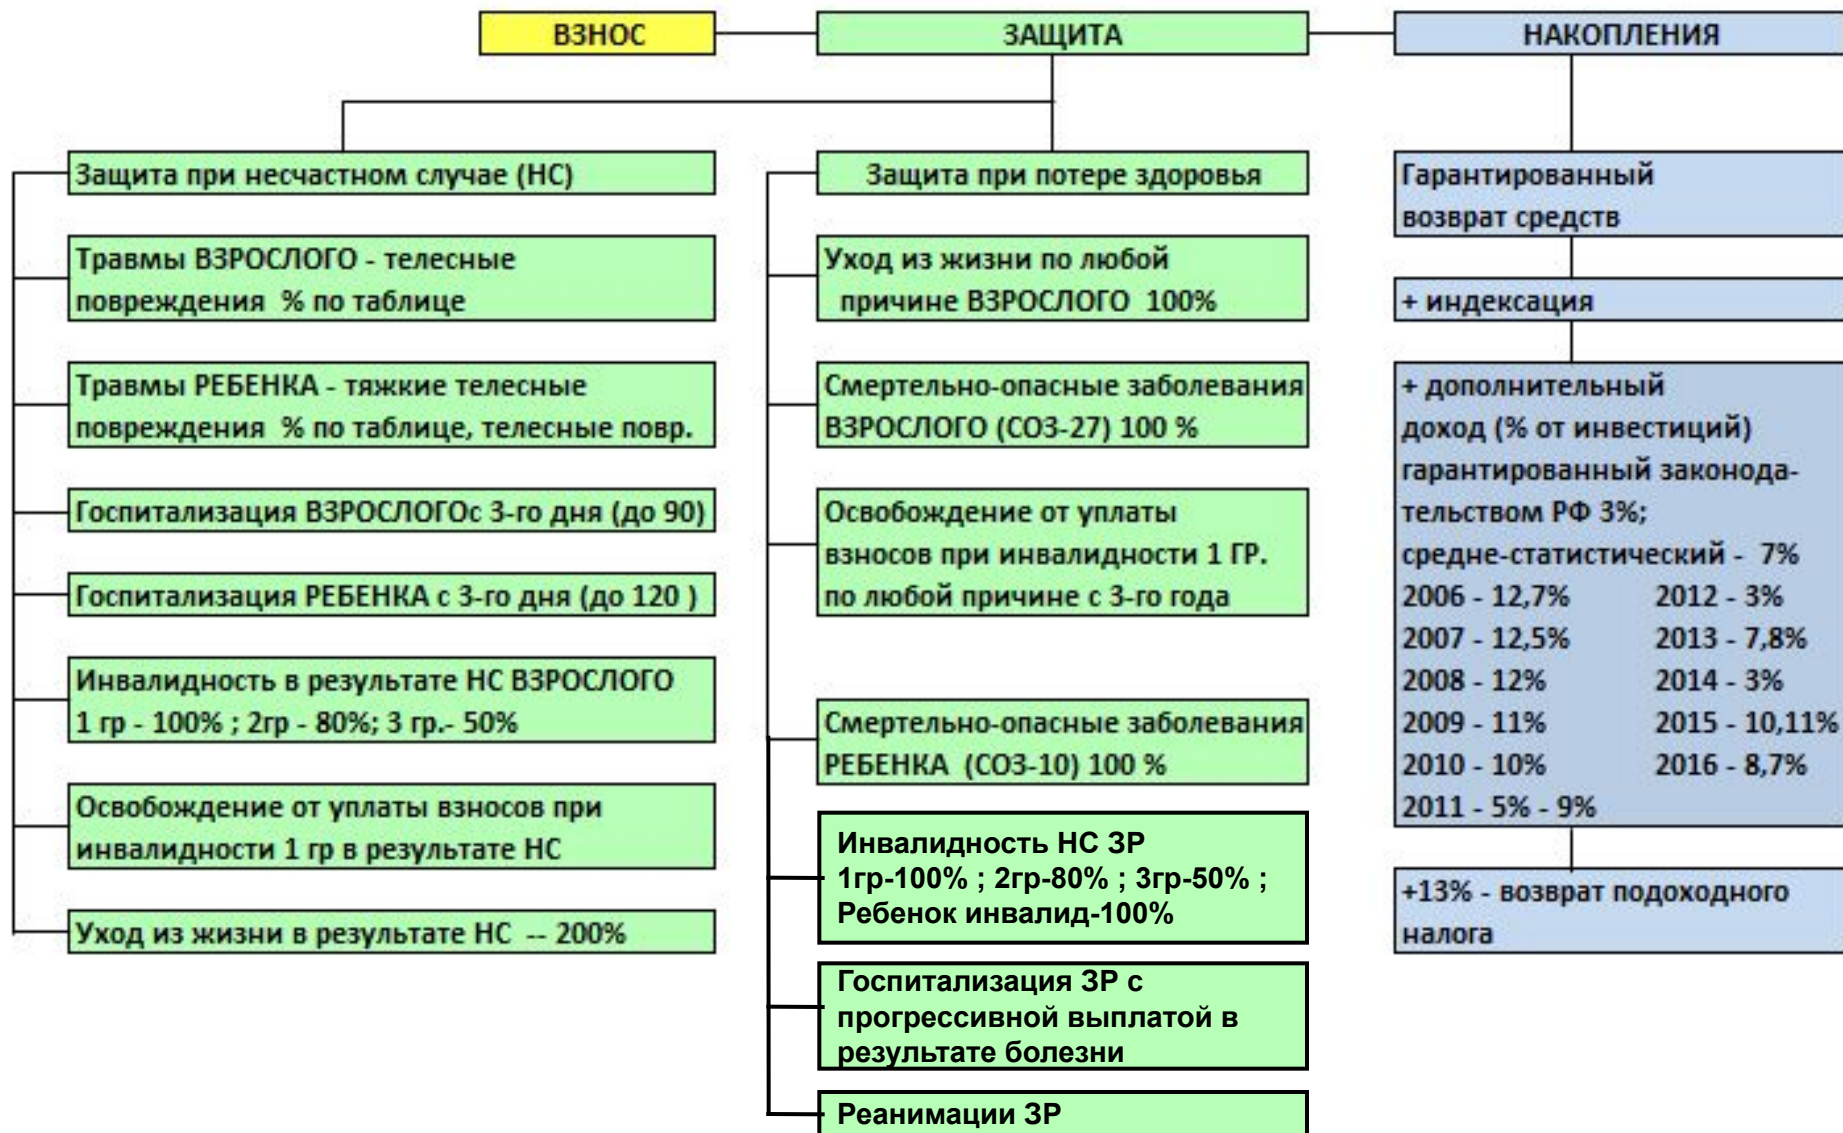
ВЗНОС

ЗАЩИТА

НАКОПЛЕНИЯ

Защита при несчастном случае (НС)

Травмы ВЗРОСЛОГО - телесные повреждения % по таблице

Травмы РЕБЕНКА - тяжкие телесные повреждения % по таблице, телесные повр.

Госпитализация ВЗРОСЛОГОс 3-го дня (до 90)

Госпитализация РЕБЕНКА с 3-го дня (до 120 )

Инвалидность в результате НС ВЗРОСЛОГО 1 гр - 100% ; 2гр - 80%; 3 гр.- 50%

Освобождение от уплаты взносов при инвалидности 1 гр в результате НС

Уход из жизни в результате НС -- 200%

Защита при потере здоровья

Уход из жизни по любой причине ВЗРОСЛОГО 100%

Смертельно-опасные заболевания ВЗРОСЛОГО (СОЗ-27) 100 %

Освобождение от уплаты взносов при инвалидности 1 ГР. по любой причине с 3-го года

Смертельно-опасные заболевания РЕБЕНКА (СОЗ-10) 100 %

Инвалидность НС ЗР 1гр-100% ; 2гр-80% ; 3гр-50% ; Ребенок инвалид-100%

Госпитализация ЗР с прогрессивной выплатой в результате болезни

Реанимации ЗР

Гарантированный возврат средств

+ индексация

+ дополнительный доход (% от инвестиций) гарантированный законодательством РФ 3%; средне-статистический - 7%

| 2006 - 12,7% | 2012 - 3% |
|---|---|
| 2007 - 12,5% | 2013 - 7,8% |
| 2008 - 12% | 2014 - 3% |
| 2009 - 11% | 2015 - 10,11% |
| 2010 - 10% | 2016 - 8,7% |
| 2011 - 5% - 9% | |

+13% - возврат подоходного налога